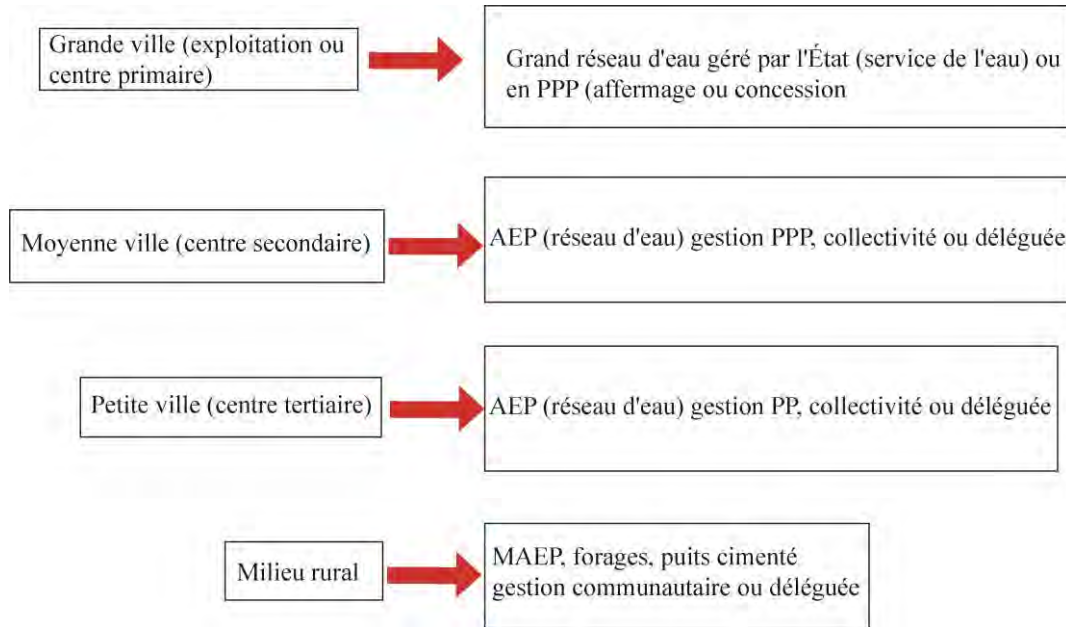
Grande ville (exploitation ou centre primaire)

Grand réseau d'eau géré par l'État (service de l'eau) ou en PPP (affermage ou concession

Moyenne ville (centre secondaire)

AEP (réseau d'eau) gestion PPP, collectivité ou déléguée

Petite ville (centre tertiaire)

AEP (réseau d'eau) gestion PP, collectivité ou déléguée

Milieu rural

MAEP, forages, puits cimenté gestion communautaire ou déléguée